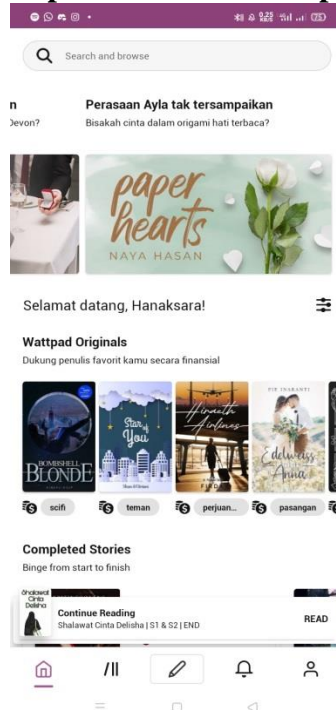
Search and browse

n
Devon?

Perasaan Ayla tak tersampaikan
Bisakah cinta dalam origami hati terbaca?

paper hearts
NAYA HASAN

Selamat datang, Hanaksara!

Wattpad Originals
Dukung penulis favorit kamu secara finansial

BOMBSHELL BLONDE

Star of You

Hiraeth Airlines

Edelweis Anna

scifi

teman

perjuan...

pasangan

Completed Stories
Binge from start to finish

Shalawat Cinta Delisha

Continue Reading
Shalawat Cinta Delisha | S1 & S2 | END

READ